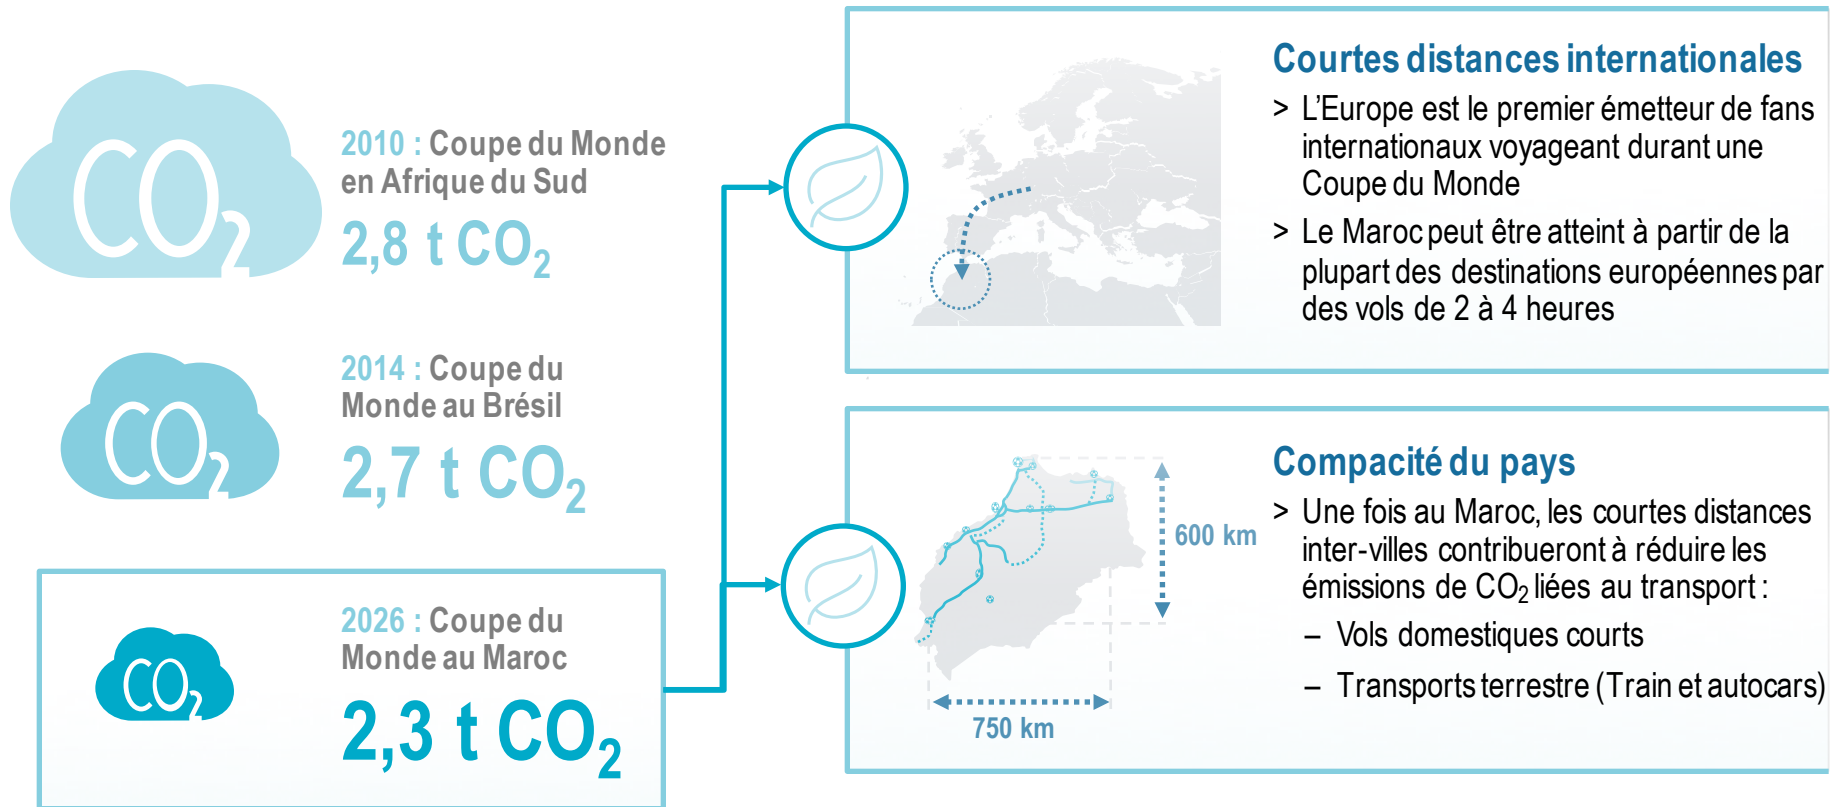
$CO_2$

2010 : Coupe du Monde en Afrique du Sud

2,8 t $CO_2$

$CO_2$

2014 : Coupe du Monde au Brésil

2,7 t $CO_2$

$CO_2$

2026 : Coupe du Monde au Maroc

2,3 t $CO_2$

Courtes distances internationales

> L'Europe est le premier émetteur de fans internationaux voyageant durant une Coupe du Monde

> Le Maroc peut être atteint à partir de la plupart des destinations européennes par des vols de 2 à 4 heures

600 km

750 km

Compacité du pays

> Une fois au Maroc, les courtes distances inter-villes contribueront à réduire les émissions de $CO_2$ liées au transport :

– Vols domestiques courts

– Transports terrestre (Train et autocars)